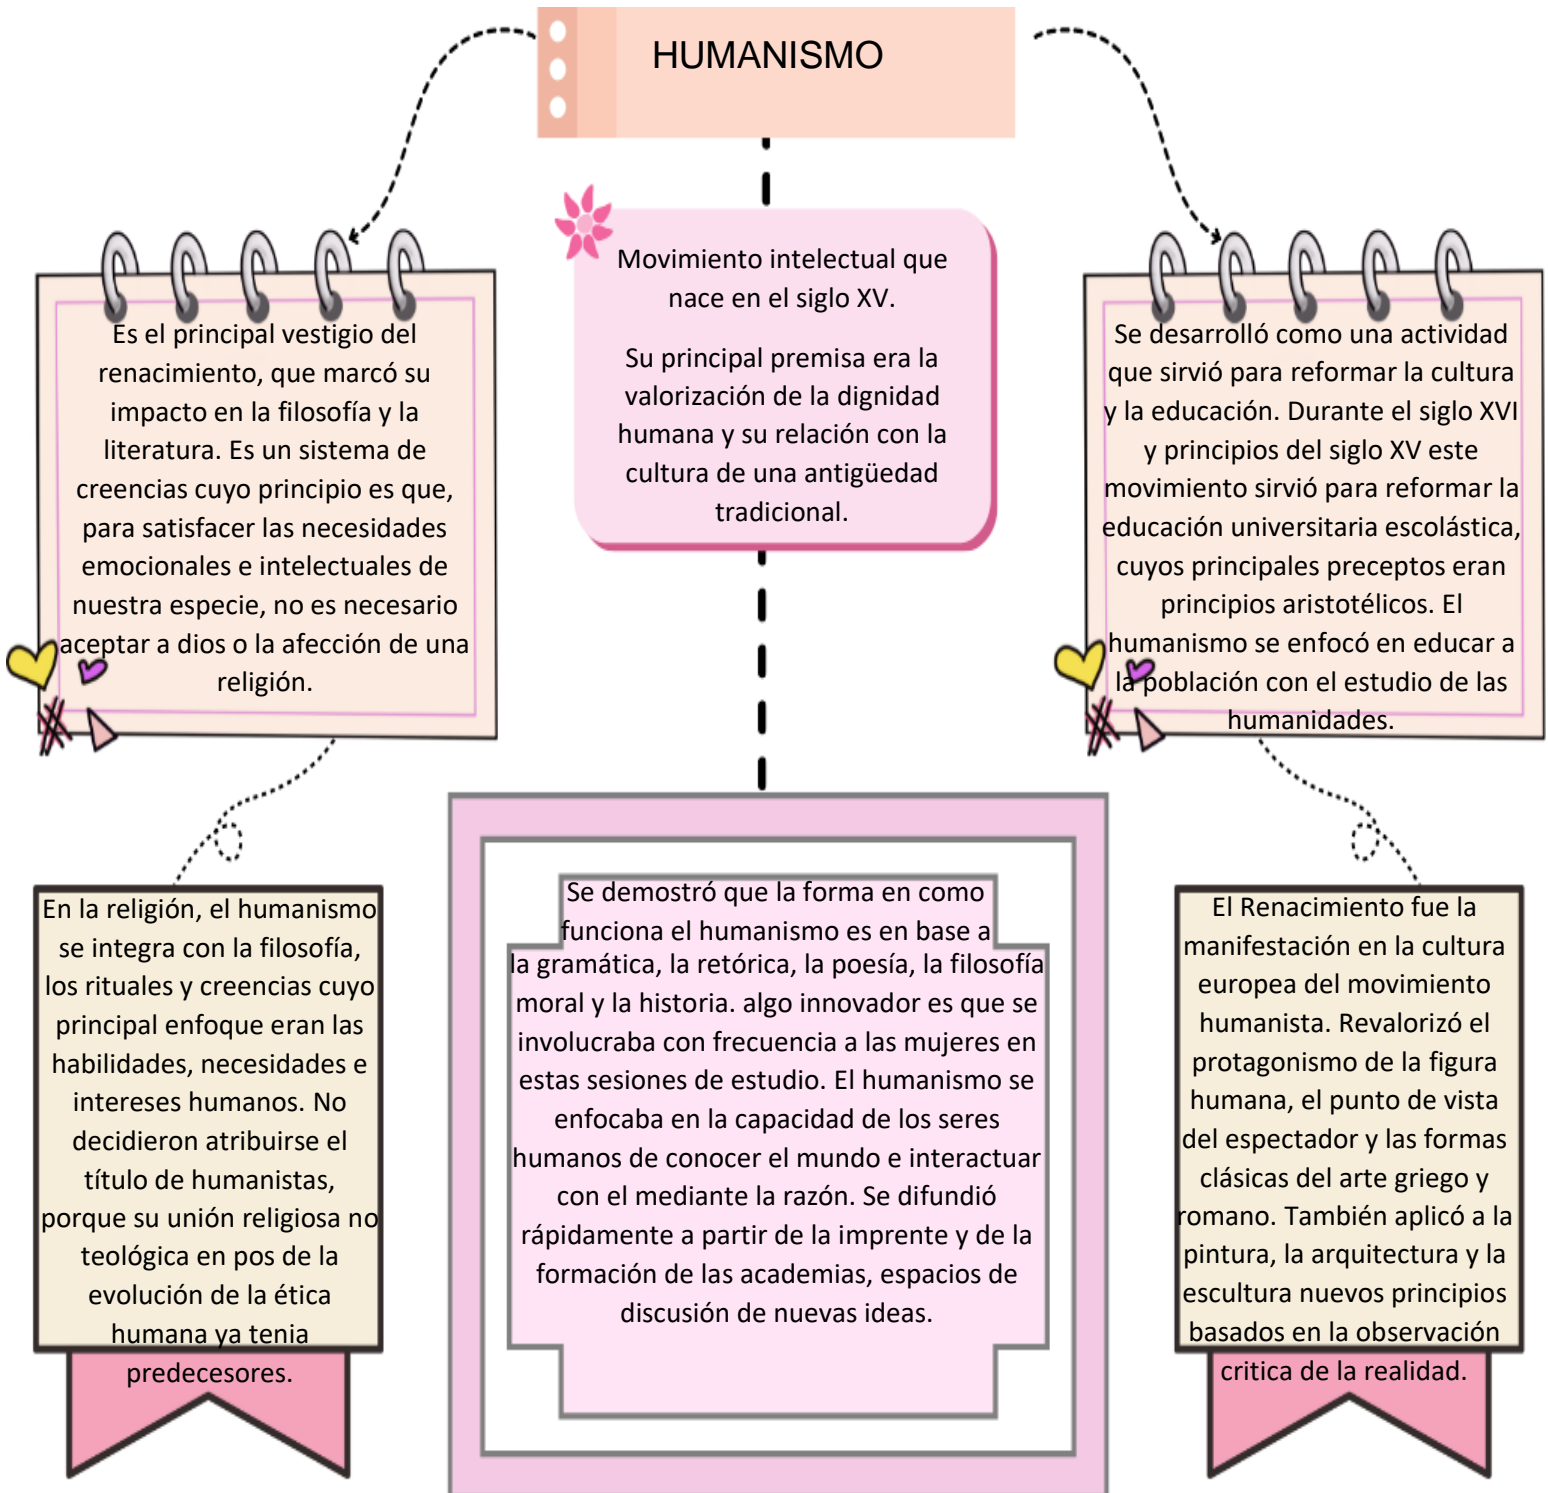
HUMANISMO

Movimiento intelectual que nace en el siglo XV.

Su principal premisa era la valorización de la dignidad humana y su relación con la cultura de una antigüedad tradicional.

Es el principal vestigio del renacimiento, que marcó su impacto en la filosofía y la literatura. Es un sistema de creencias cuyo principio es que, para satisfacer las necesidades emocionales e intelectuales de nuestra especie, no es necesario aceptar a dios o la afección de una religión.

Se desarrolló como una actividad que sirvió para reformar la cultura y la educación. Durante el siglo XVI y principios del siglo XV este movimiento sirvió para reformar la educación universitaria escolástica, cuyos principales preceptos eran principios aristotélicos. El humanismo se enfocó en educar a la población con el estudio de las humanidades.

En la religión, el humanismo se integra con la filosofía, los rituales y creencias cuyo principal enfoque eran las habilidades, necesidades e intereses humanos. No decidieron atribuirse el título de humanistas, porque su unión religiosa no teológica en pos de la evolución de la ética humana ya tenia predecesores.

Se demostró que la forma en como funciona el humanismo es en base a la gramática, la retórica, la poesía, la filosofía moral y la historia. algo innovador es que se involucraba con frecuencia a las mujeres en estas sesiones de estudio. El humanismo se enfocaba en la capacidad de los seres humanos de conocer el mundo e interactuar con el mediante la razón. Se difundió rápidamente a partir de la imprente y de la formación de las academias, espacios de discusión de nuevas ideas.

El Renacimiento fue la manifestación en la cultura europea del movimiento humanista. Revalorizó el protagonismo de la figura humana, el punto de vista del espectador y las formas clásicas del arte griego y romano. También aplicó a la pintura, la arquitectura y la escultura nuevos principios basados en la observación critica de la realidad.